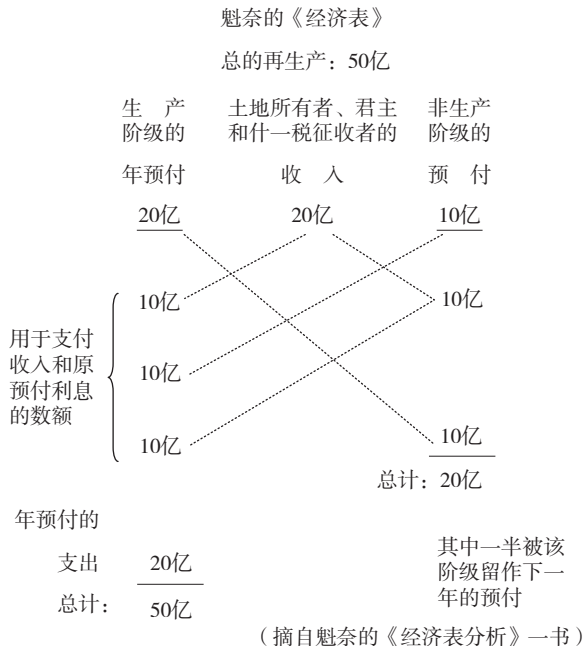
魁奈的《经济表》

总的再生产：50亿

生产阶级的年预付

土地所有者、君主和什一税征收者的收入

非生产阶级的预付

20亿

20亿

10亿

10亿

10亿

用于支付收入和原预付利息的数额

10亿

10亿

10亿

总计：20亿

年预付的支出 20亿

总计： 50亿

其中一半被该阶级留作下一年的预付

（摘自魁奈的《经济表分析》一书）